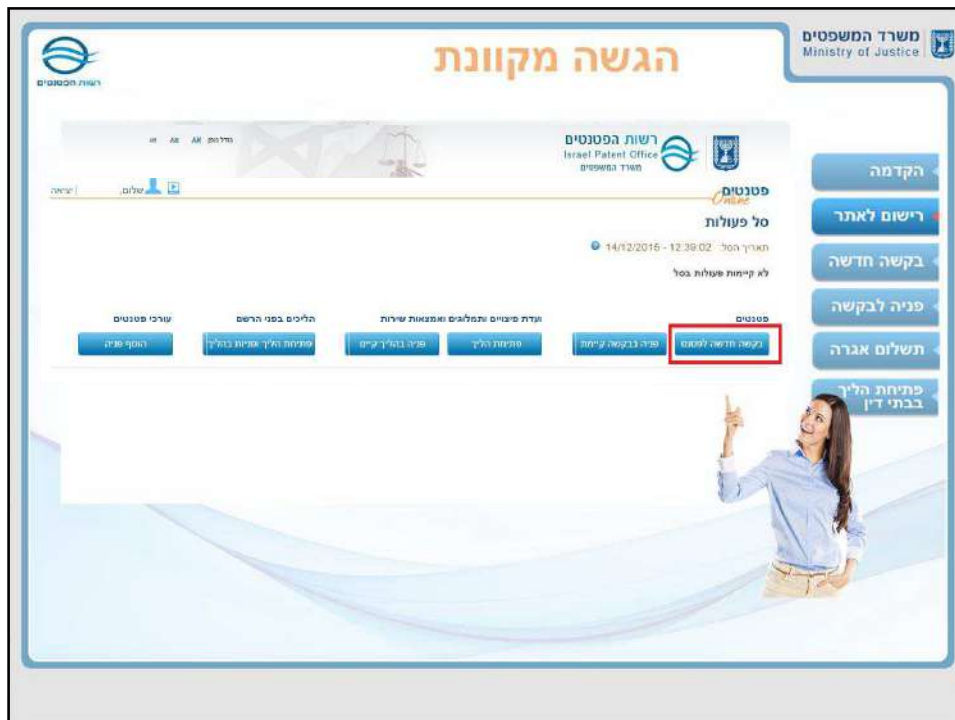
משרד המשפטים
Ministry of Justice

הגשה מקוונת

רשות הפטנטים

הקדמה
רישום לאתר
בקשה חדשה
פניה לבקשה
תשלום אגרה
פתיחת הליך בבתי דין

רשות הפטנטים
Israel Patent Office
משרד המשפטים

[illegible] AR AR EN

פטנטים Online

שלום, | יציאה

סל פעולות

תאריך הסל: 14/12/2015 - 12:39:02

לא קיימות פעולות בסל

פטנטים
בקשה חדשה לפטנט
פניה בבקשה קיימת

ועדת פיצויים ותמלוגים ומאמצאות שירות
פתיחת הליך
פניה בהליך קיים

הליכים בפני הרשם
פתיחת הליך ופניות בהליך

עורכי פטנטים
הוסף פניה